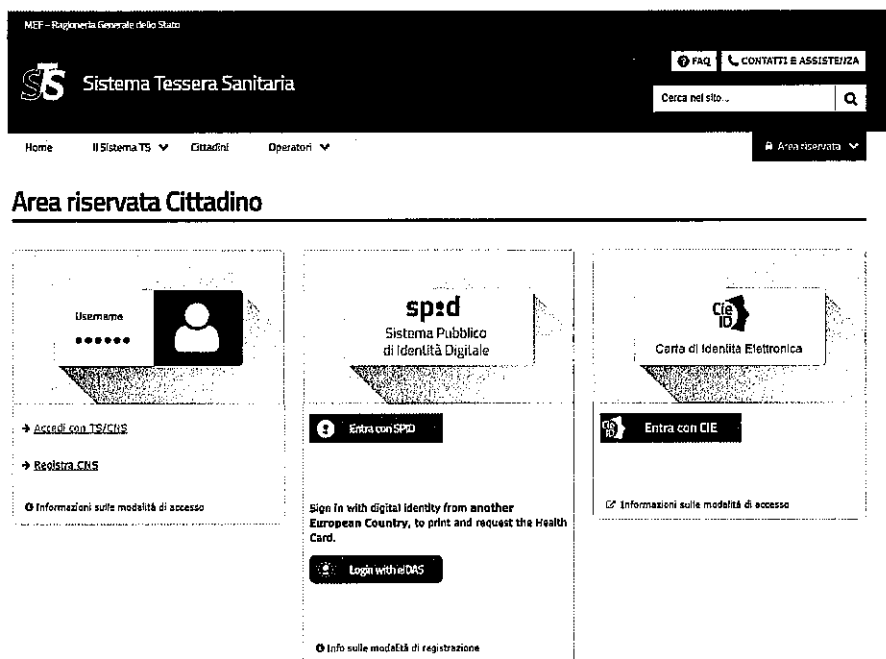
MEF – Ragioneria Generale dello Stato

FAQ CONTATTI E ASSISTENZA

Sistema Tessera Sanitaria

Cerca nel sito...

Home Il Sistema TS Cittadini Operatori

Area riservata

Area riservata Cittadino

Username
••••••

→ Accedi con TS/CNS

→ Registra CNS

Informazioni sulle modalità di accesso

sp:d
Sistema Pubblico di Identità Digitale

Entra con SPID

Sign in with digital identity from another European Country, to print and request the Health Card.

Login with eIDAS

Info sulle modalità di registrazione

Cie ID

Carta di Identità Elettronica

Entra con CIE

Informazioni sulle modalità di accesso